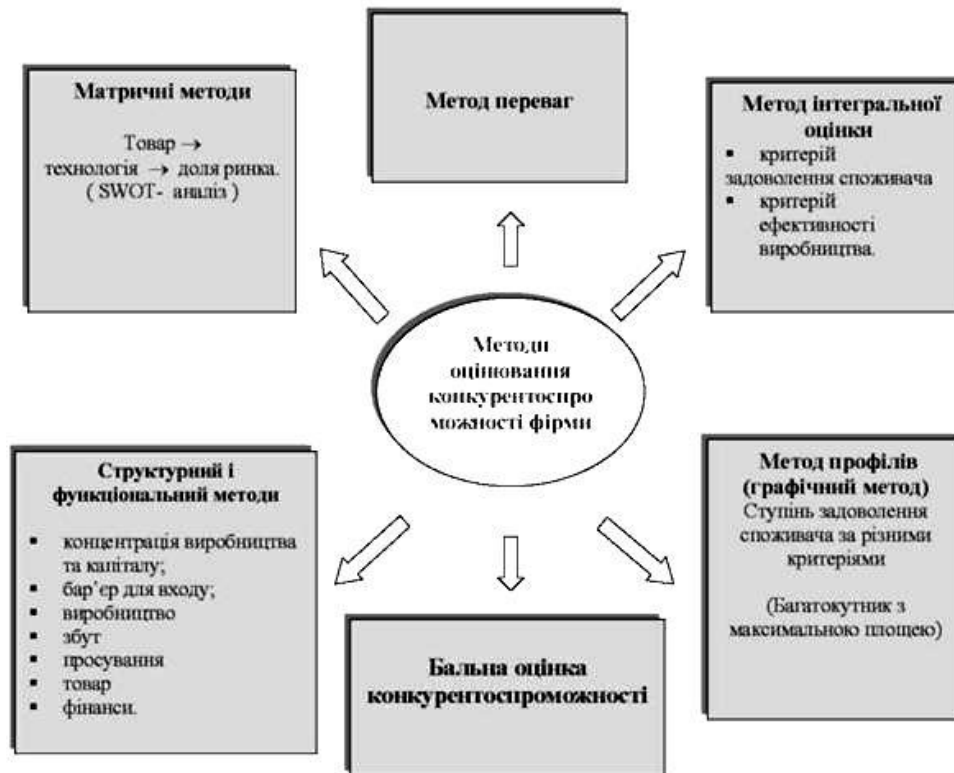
Метод переваг

Матричні методи

Товар → технологія → доля ринка. ( SWOT- аналіз )

Метод інтегральної оцінки

- критерій задоволення споживача
- критерій ефективності виробництва.

Методи оцінювання конкурентоспроможності фірми

Структурний і функціональний методи

- концентрація виробництва та капіталу;
- бар'єр для входу;
- виробництво
- збут
- просування
- товар
- фінанси.

Метод профілів (графічний метод)

Ступінь задоволення споживача за різними критеріями

(Багатокутник з максимальною площею)

Бальна оцінка конкурентоспроможності